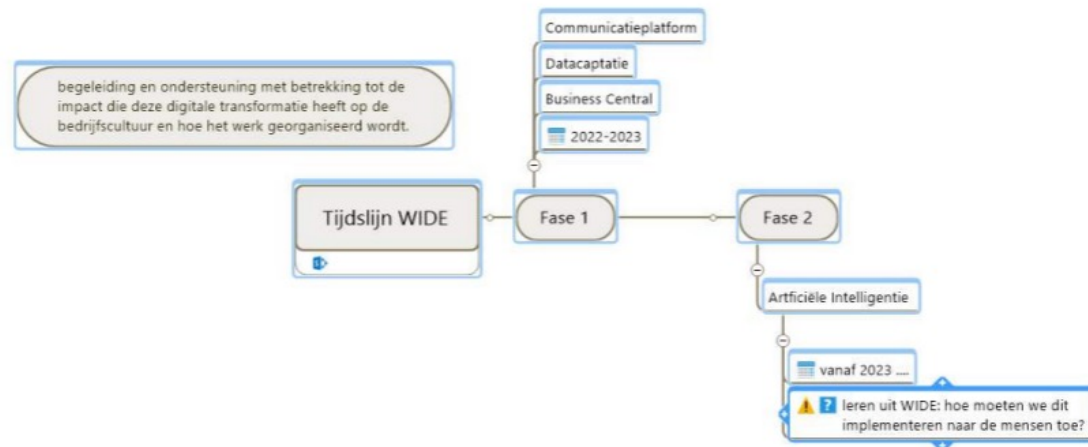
Communicatieplatform

Datacaptatie

Business Central

2022-2023

begeleiding en ondersteuning met betrekking tot de impact die deze digitale transformatie heeft op de bedrijfscultuur en hoe het werk georganiseerd wordt.

Tijdslijn WIDE

Fase 1

Fase 2

Artficiële Intelligentie

vanaf 2023 ....

leren uit WIDE: hoe moeten we dit implementeren naar de mensen toe?